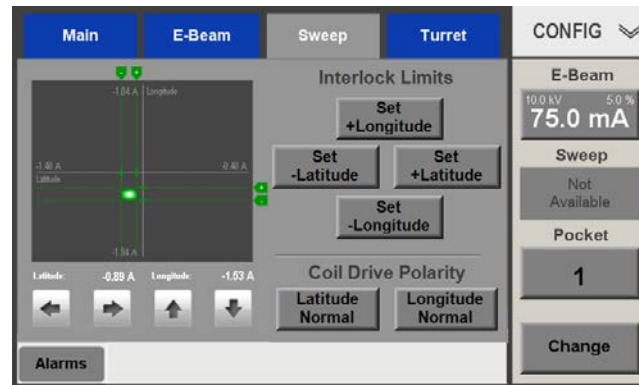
Main | E-Beam | Sweep | Turret | CONFIG

-1.04 A Longitude
-1.40 A Latitude
-0.40 A
-1.94 A

Latitude -0.89 A Longitude -1.53 A

Interlock Limits

Set +Longitude

Set -Latitude

Set +Latitude

Set -Longitude

Coil Drive Polarity

Latitude Normal

Longitude Normal

E-Beam

10.0 kV 5.0 %

75.0 mA

Sweep

Not Available

Pocket

1

Change

Alarms